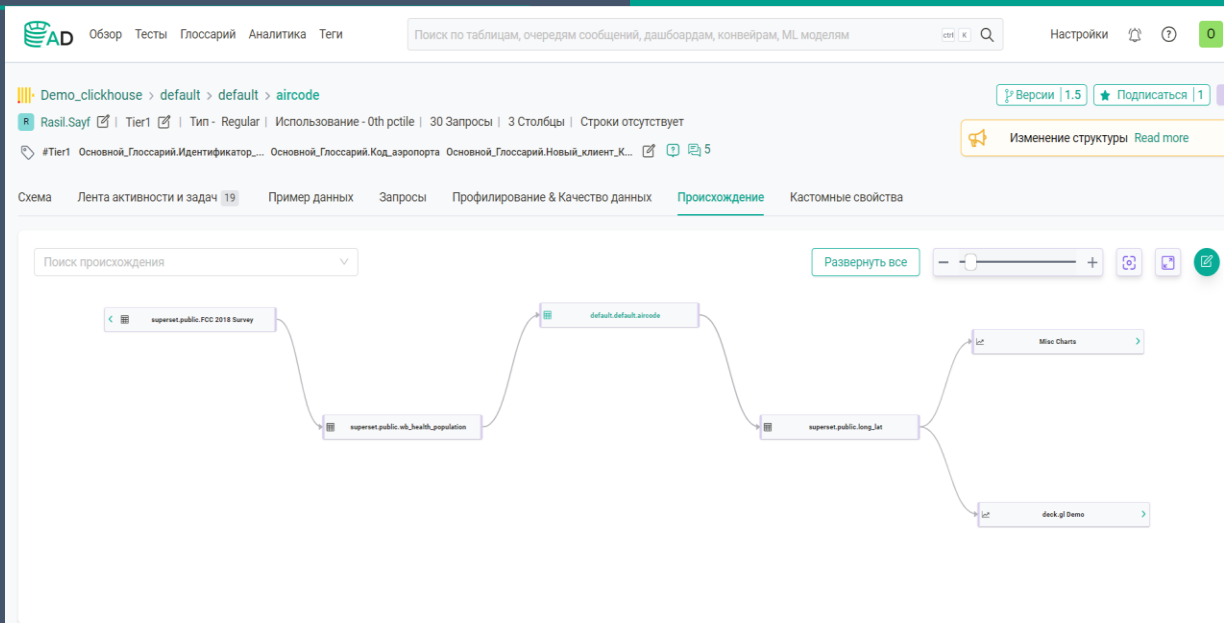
AD Обзор Тесты Глоссарий Аналитика Теги

Поиск по таблицам, очередям сообщений, дашбоардам, конвейрам, ML моделям ctrl K

Настройки O

Demo_clickhouse > default > default > aircode

Версии 1.5 Подписаться 1

R Rasil.Sayf | Tier1 | Тип - Regular | Использование - 0th pctile | 30 Запросы | 3 Столбцы | Строки отсутствует

Изменение структуры Read more

#Tier1 Основной_Глоссарий.Идентификатор_... Основной_Глоссарий.Код_аэропорта Основной_Глоссарий.Новый_клиент_К... 5

Схема Лента активности и задач 19 Пример данных Запросы Профилирование & Качество данных Происхождение Кастомные свойства

Поиск происхождения

Развернуть все

superset.public.FCC 2018 Survey

default.default.aircode

Misc Charts

superset.public.wb_health_population

superset.public.long_lat

deck.gl Demo